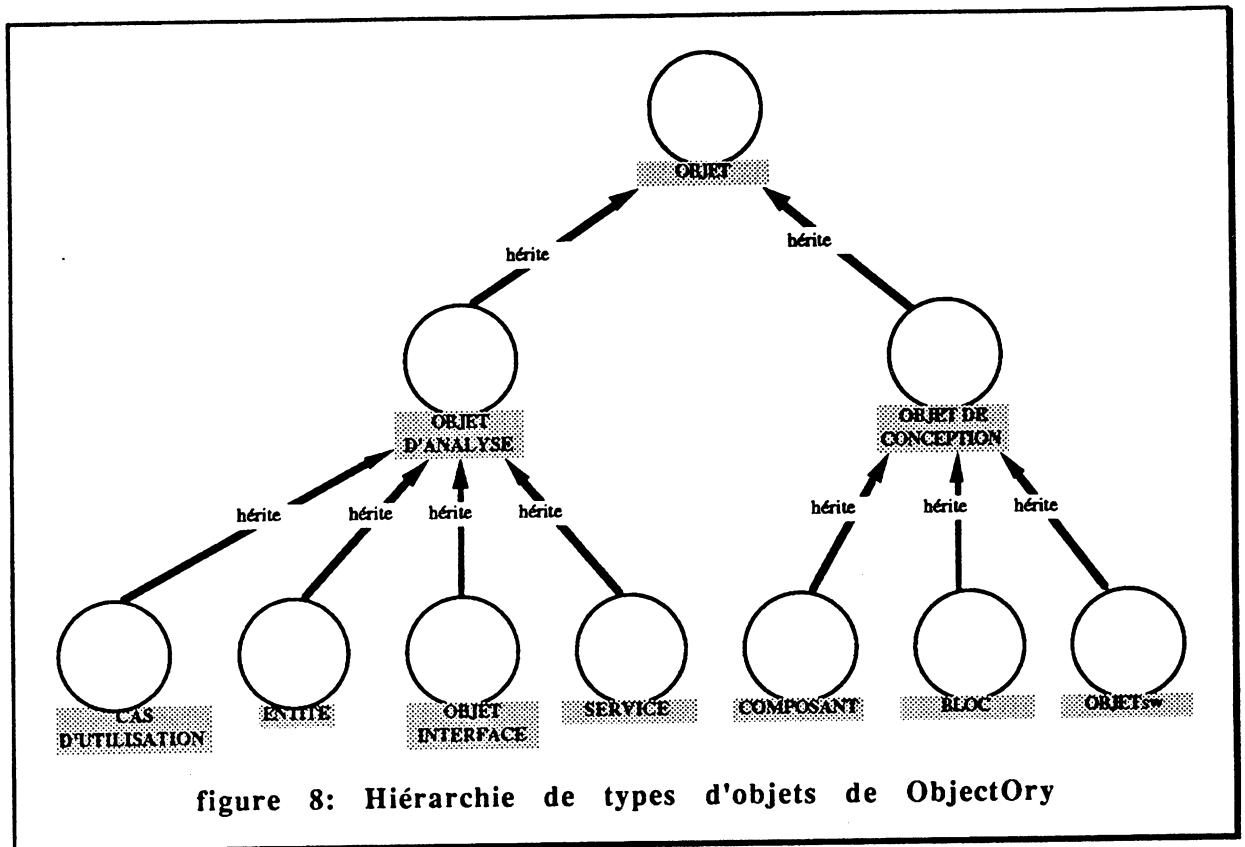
OBJET

hérite

hérite

OBJET D'ANALYSE

OBJET DE CONCEPTION

hérite

hérite

hérite

hérite

hérite

hérite

hérite

CAS D'UTILISATION

ENTITE

OBJET INTERFACE

SERVICE

COMPOSANT

BLOC

OBJETsw

figure 8: Hiérarchie de types d'objets de ObjectOry